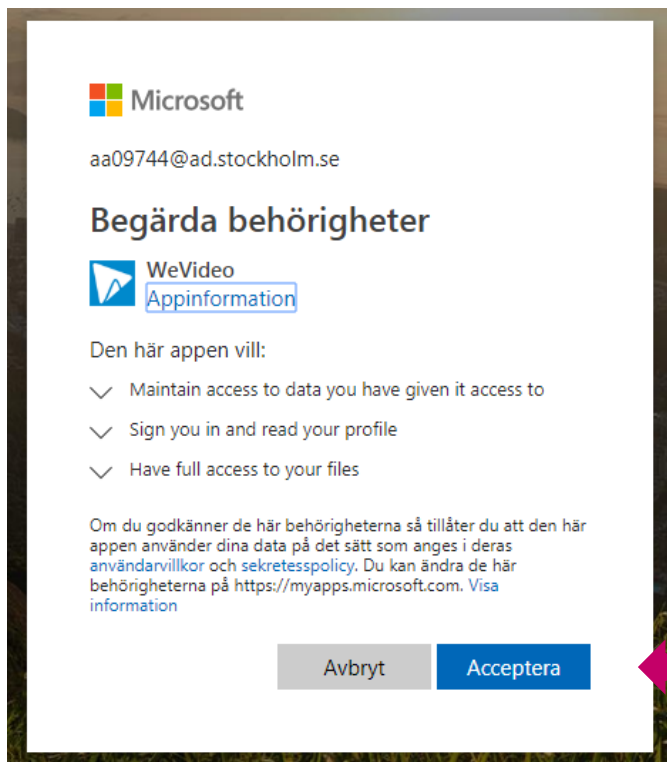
Microsoft

aa09744@ad.stockholm.se

Begärda behörigheter

WeVideo
Appinformation

Den här appen vill:

Maintain access to data you have given it access to

Sign you in and read your profile

Have full access to your files

Om du godkänner de här behörigheterna så tillåter du att den här appen använder dina data på det sätt som anges i deras användarvillkor och sekretesspolicy. Du kan ändra de här behörigheterna på https://myapps.microsoft.com. Visa information

Avbryt

Acceptera